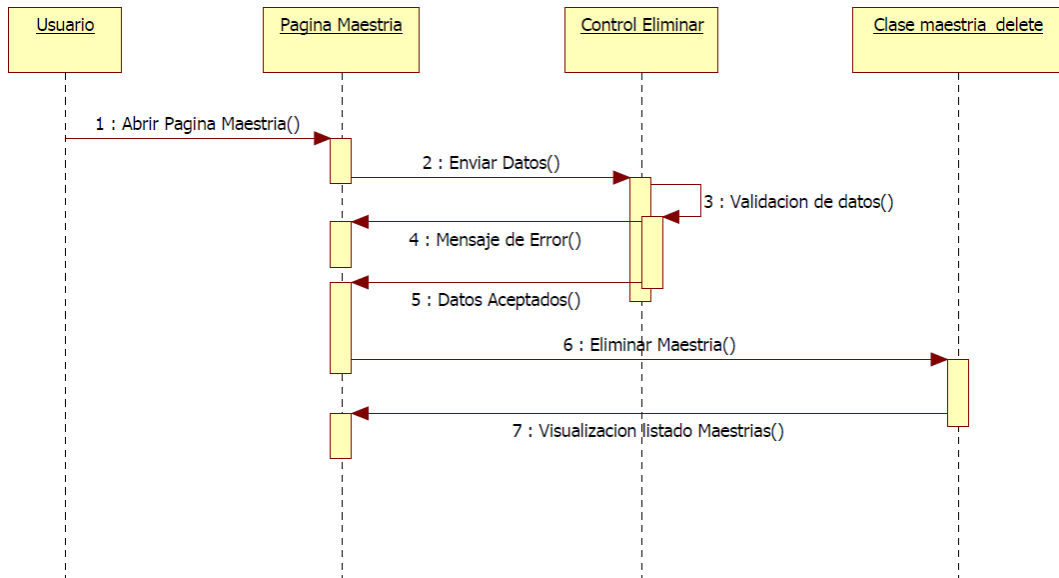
Usuario

Pagina Maestria

Control Eliminar

Clase maestria delete

1 : Abrir Pagina Maestria()

2 : Enviar Datos()

3 : Validacion de datos()

4 : Mensaje de Error()

5 : Datos Aceptados()

6 : Eliminar Maestria()

7 : Visualizacion listado Maestrias()